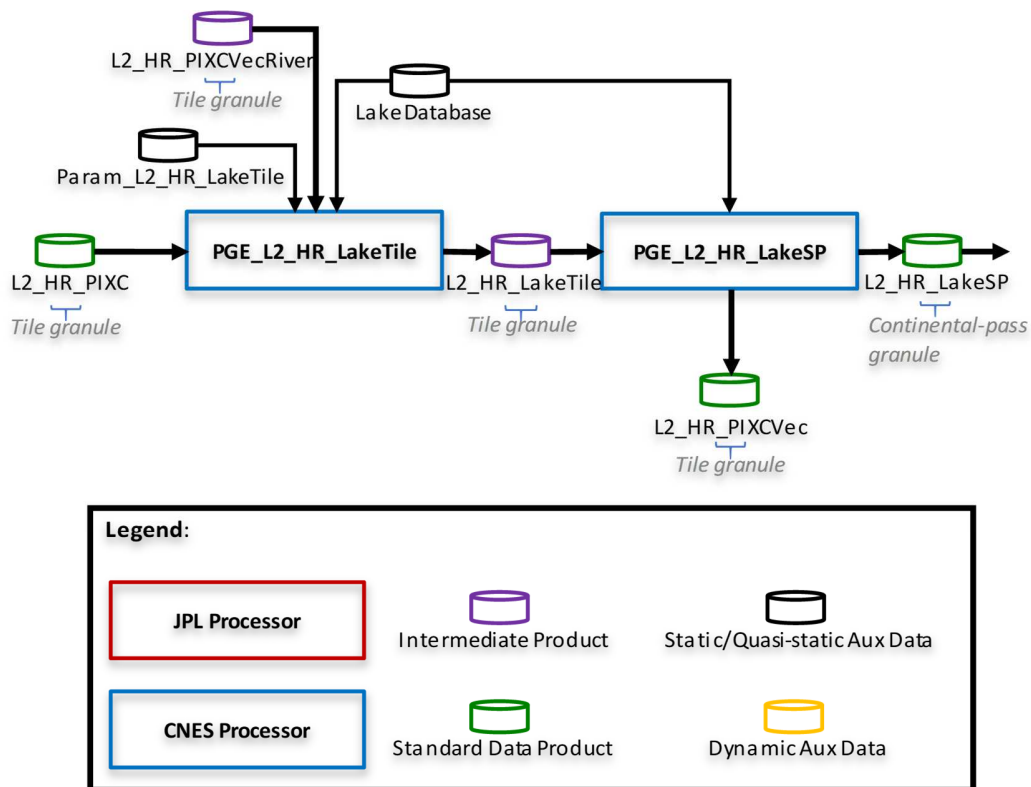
L2_HR_PIXCVecRiver
Tile granule
LakeDatabase
Param_L2_HR_LakeTile
L2_HR_PIXC
Tile granule
PGE_L2_HR_LakeTile
L2_HR_LakeTile
Tile granule
PGE_L2_HR_LakeSP
L2_HR_LakeSP
Continental-pass granule
L2_HR_PIXCVec
Tile granule

Legend:

JPL Processor
Intermediate Product
Static/Quasi-static Aux Data

CNES Processor
Standard Data Product
Dynamic Aux Data